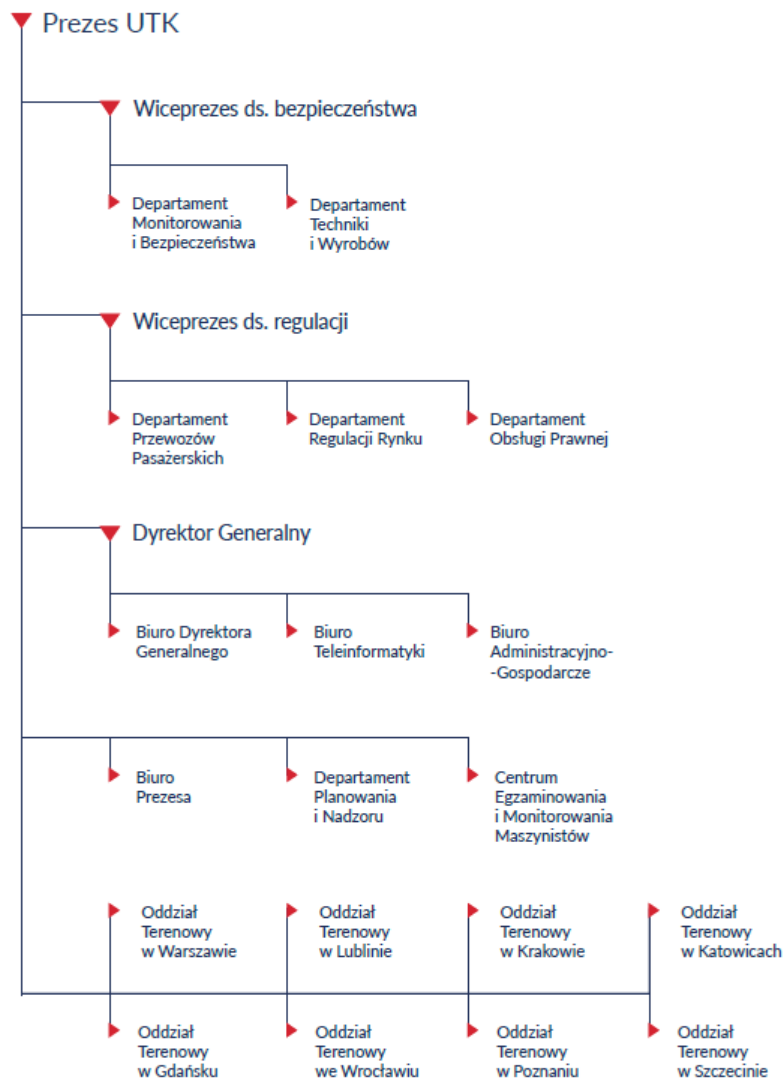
Prezes UTK

Wiceprezes ds. bezpieczeństwa

Departament Monitorowania i Bezpieczeństwa

Departament Techniki i Wyrobów

Wiceprezes ds. regulacji

Departament Przewozów Pasażerskich

Departament Regulacji Rynku

Departament Obsługi Prawnej

Dyrektor Generalny

Biuro Dyrektora Generalnego

Biuro Teleinformatyki

Biuro Administracyjno--Gospodarcze

Biuro Prezesa

Departament Planowania i Nadzoru

Centrum Egzaminowania i Monitorowania Maszynistów

Oddział Terenowy w Warszawie

Oddział Terenowy w Lublinie

Oddział Terenowy w Krakowie

Oddział Terenowy w Katowicach

Oddział Terenowy w Gdańsku

Oddział Terenowy we Wrocławiu

Oddział Terenowy w Poznaniu

Oddział Terenowy w Szczecinie